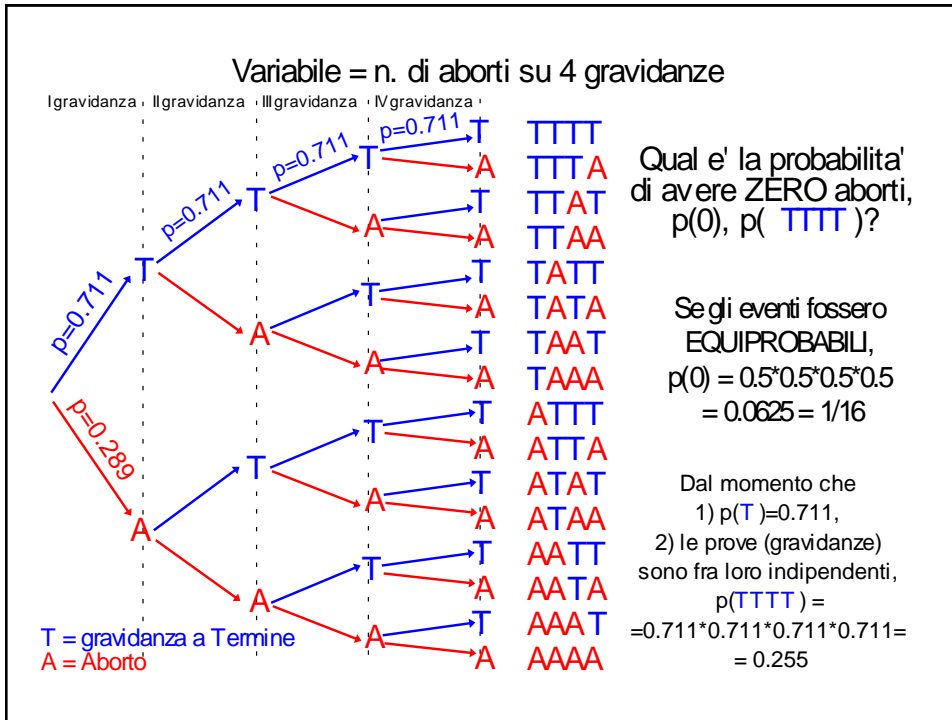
Variabile = n. di aborti su 4 gravidanze

I gravidanza | II gravidanza | III gravidanza | IV gravidanza

p=0.711
T
p=0.711
T
p=0.711
T
p=0.711
T
A
A
T
A
A
T
A
T
A
A
T
A
T
A
p=0.289
A
T
T
A
A
T
A
A
T
A
T
A
T
A
T
A

TTTT
TTTA
TTAT
TTAA
TATT
TATA
TAAT
TAAA
ATTT
ATTA
ATAT
ATAA
AATT
AATA
AAAT
AAAA

T = gravidanza a Termine
A = Aborto

Qual e' la probabilita' di avere ZERO aborti, p(0), p( TTTT )?

Se gli eventi fossero EQUIPROBABILI,
p(0) = 0.5*0.5*0.5*0.5
= 0.0625 = 1/16

Dal momento che
1) p(T)=0.711,
2) le prove (gravidanze) sono fra loro indipendenti,
p(TTTT) =
=0.711*0.711*0.711*0.711=
= 0.255